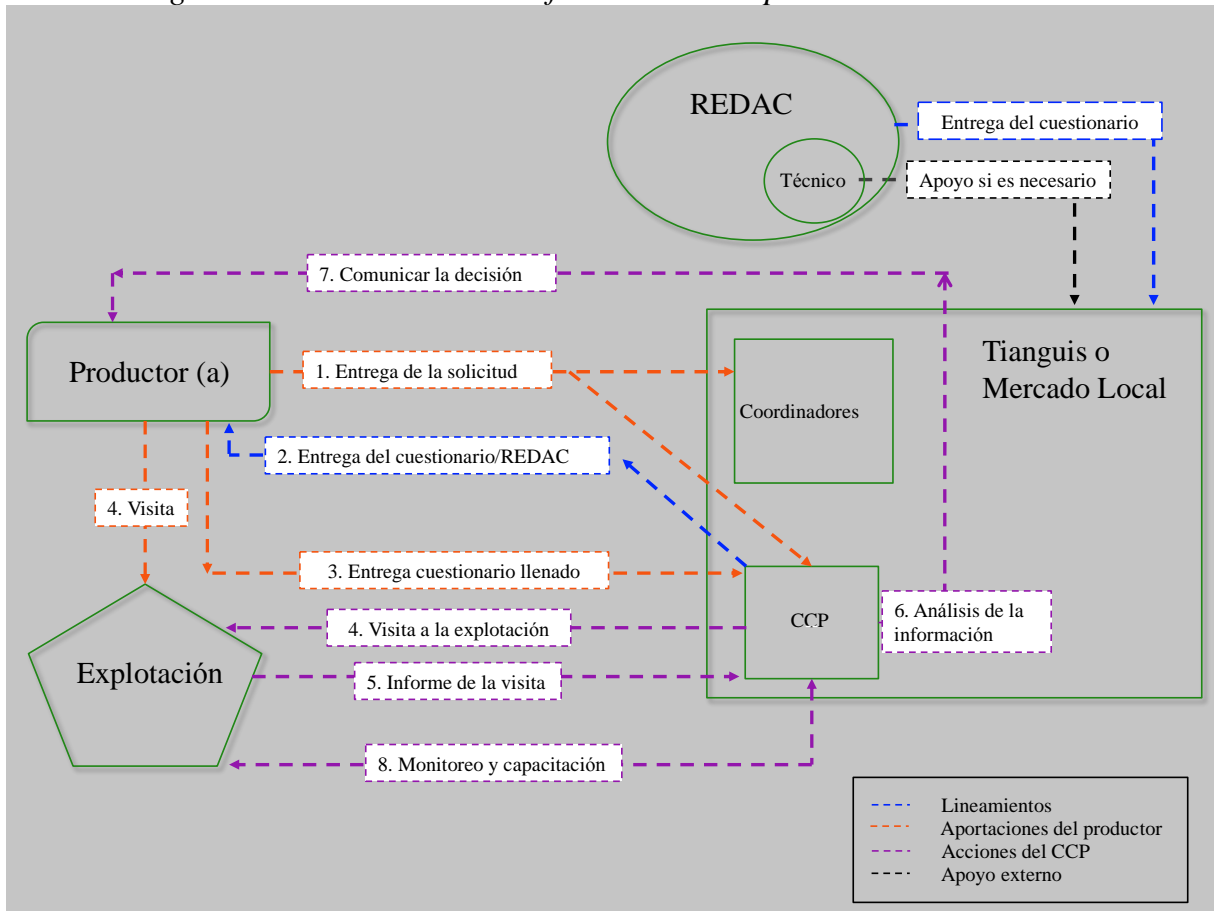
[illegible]

REDAC

Técnico

Entrega del cuestionario

Apoyo si es necesario

7. Comunicar la decisión

Productor (a)

1. Entrega de la solicitud

Tianguis o Mercado Local

Coordinadores

2. Entrega del cuestionario/REDAC

4. Visita

3. Entrega cuestionario llenado

CCP

6. Análisis de la información

4. Visita a la explotación

Explotación

5. Informe de la visita

8. Monitoreo y capacitación

Lineamientos
Aportaciones del productor
Acciones del CCP
Apoyo externo